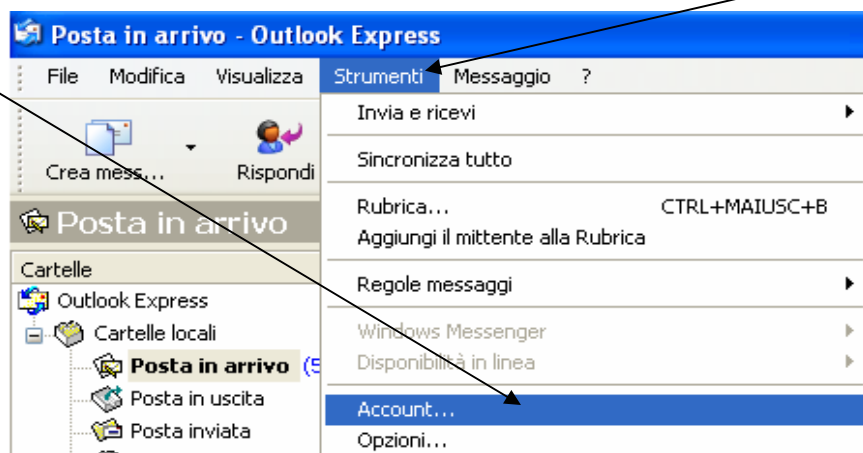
Posta in arrivo - Outlook Express

File Modifica Visualizza Strumenti Messaggio ?

Crea mess... Rispondi

Posta in arrivo

Cartelle
Outlook Express
Cartelle locali
Posta in arrivo (5
Posta in uscita
Posta inviata

Invia e ricevi
Sincronizza tutto
Rubrica... CTRL+MAIUSC+B
Aggiungi il mittente alla Rubrica
Regole messaggi
Windows Messenger
Disponibilità in linea
Account...
Opzioni...